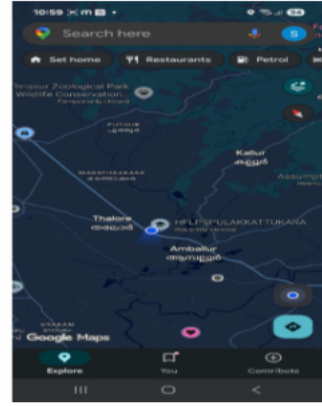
10:59

Search here

Set home
Restaurants
Petrol

Thrissur Zoological Park Wildlife Conservation... Temporarily closed

PUTHUR
പുത്തൂർ

Kallur
കല്ലൂർ

MARATHAKKARA
മരത്തക്കര

Assump

Thalore
തലോർ

HPCL PULAKKATTUKARA

Amballur
ആമ്പല്ലൂർ

Google Maps

Explore
You
Contribute